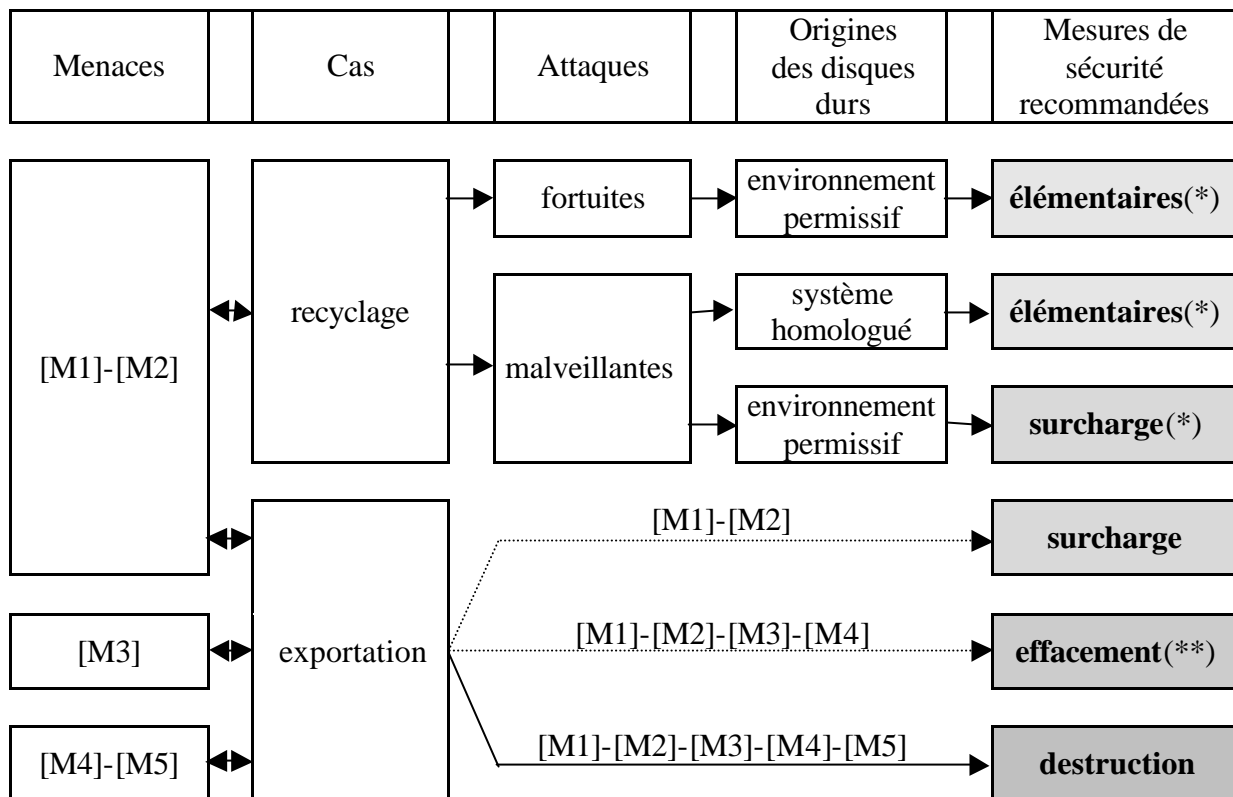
Menaces

Cas

Attaques

Origines des disques durs

Mesures de sécurité recommandées

[M1]-[M2]

recyclage

fortuites

environnement permissif

**élémentaires**(*)

malveillantes

système homologué

**élémentaires**(*)

environnement permissif

**surcharge**(*)

exportation

[M1]-[M2]

**surcharge**

[M3]

[M1]-[M2]-[M3]-[M4]

**effacement**(**)

[M4]-[M5]

[M1]-[M2]-[M3]-[M4]-[M5]

**destruction**